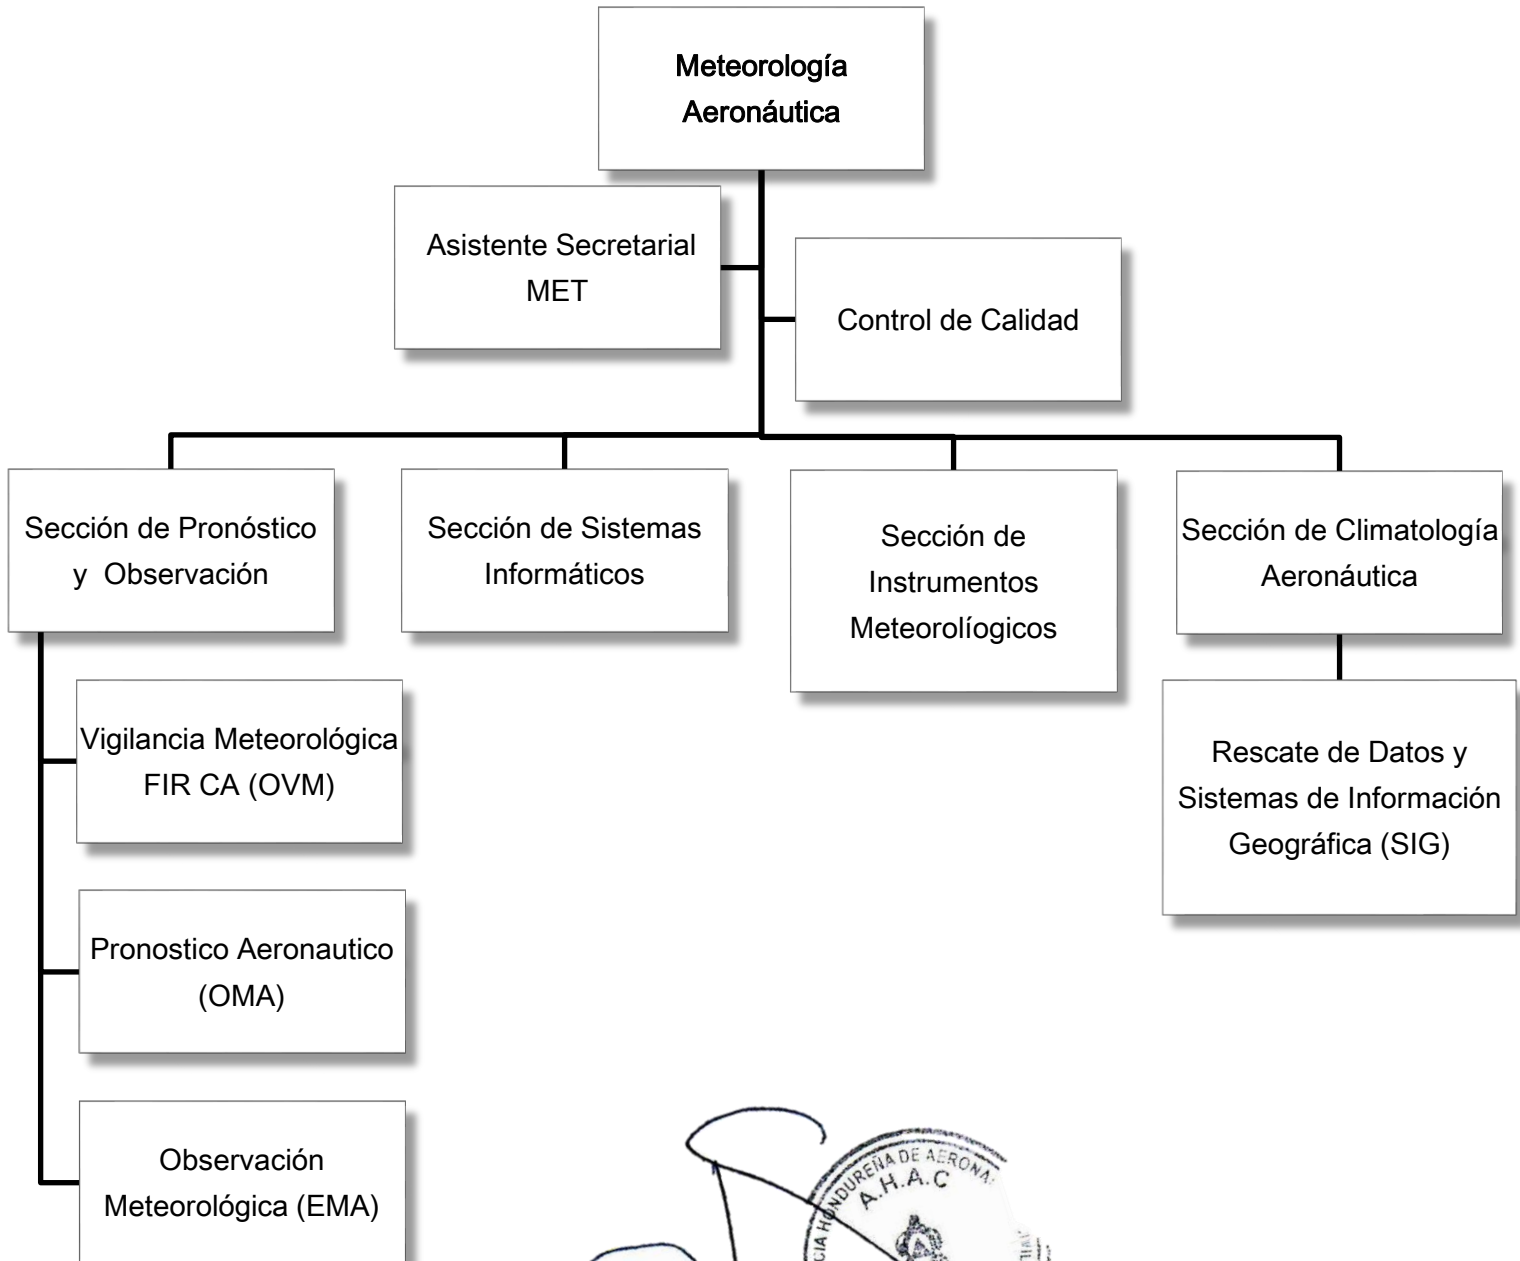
Meteorología Aeronáutica

Asistente Secretarial MET

Control de Calidad

Sección de Pronóstico y Observación

Sección de Sistemas Informáticos

Sección de Instrumentos Meteorolíogicos

Sección de Climatología Aeronáutica

Vigilancia Meteorológica FIR CA (OVM)

Pronostico Aeronautico (OMA)

Observación Meteorológica (EMA)

Rescate de Datos y Sistemas de Información Geográfica (SIG)

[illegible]CIA HONDUREÑA DE AERONA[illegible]
A.H.A.C